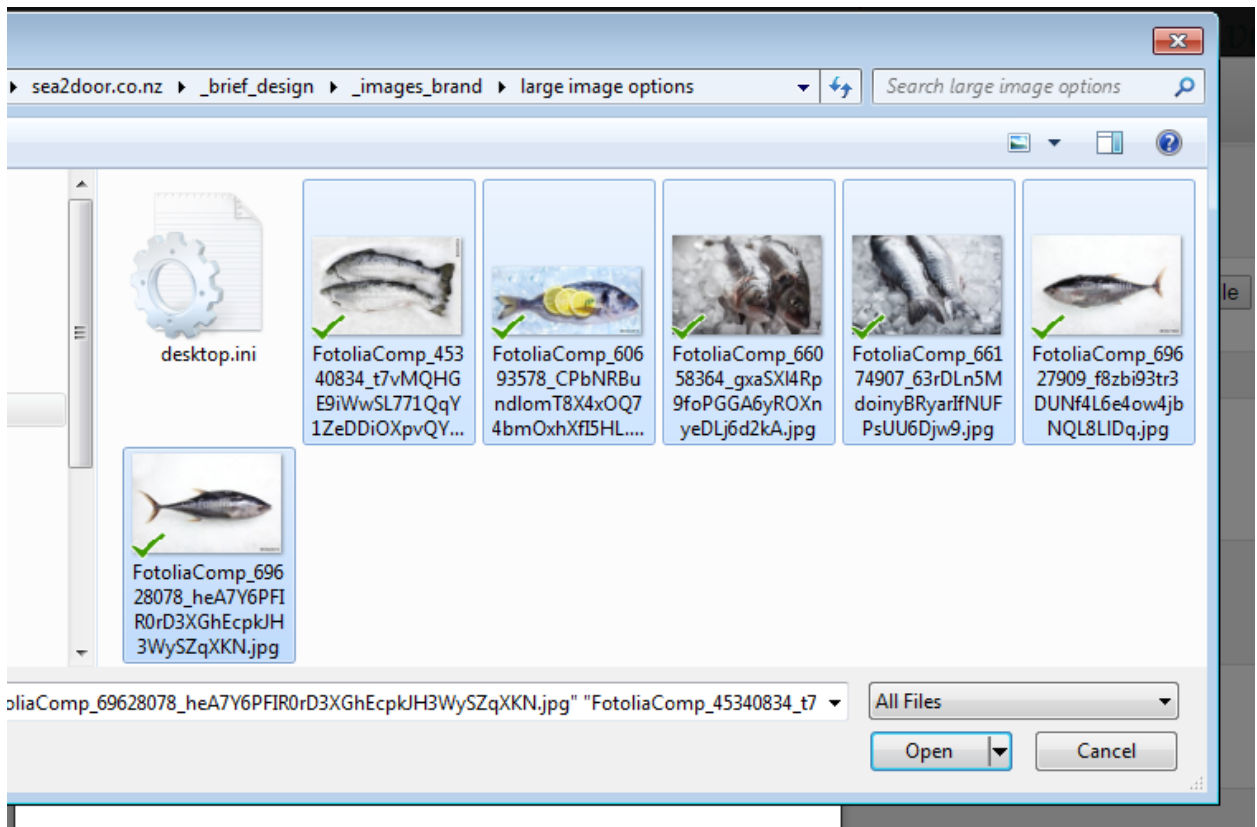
sea2door.co.nz ▸ _brief_design ▸ _images_brand ▸ large image options

Search large image options

desktop.ini

FotoliaComp_45340834_t7vMQHGE9iWwSL771QqY1ZeDDiOXpvQY...

FotoliaComp_60693578_CPbNRBundlomT8X4xOQ74bmOxhXfI5HL....

FotoliaComp_66058364_gxaSXl4Rp9foPGGA6yROXnyeDLj6d2kA.jpg

FotoliaComp_66174907_63rDLn5MdoinyBRyarIfNUFPsUU6Djw9.jpg

FotoliaComp_69627909_f8zbi93tr3DUNf4L6e4ow4jbNQL8LIDq.jpg

FotoliaComp_69628078_heA7Y6PFIR0rD3XGhEcpkJH3WySZqXKN.jpg

oliaComp_69628078_heA7Y6PFIR0rD3XGhEcpkJH3WySZqXKN.jpg" "FotoliaComp_45340834_t7

All Files

Open

Cancel

le